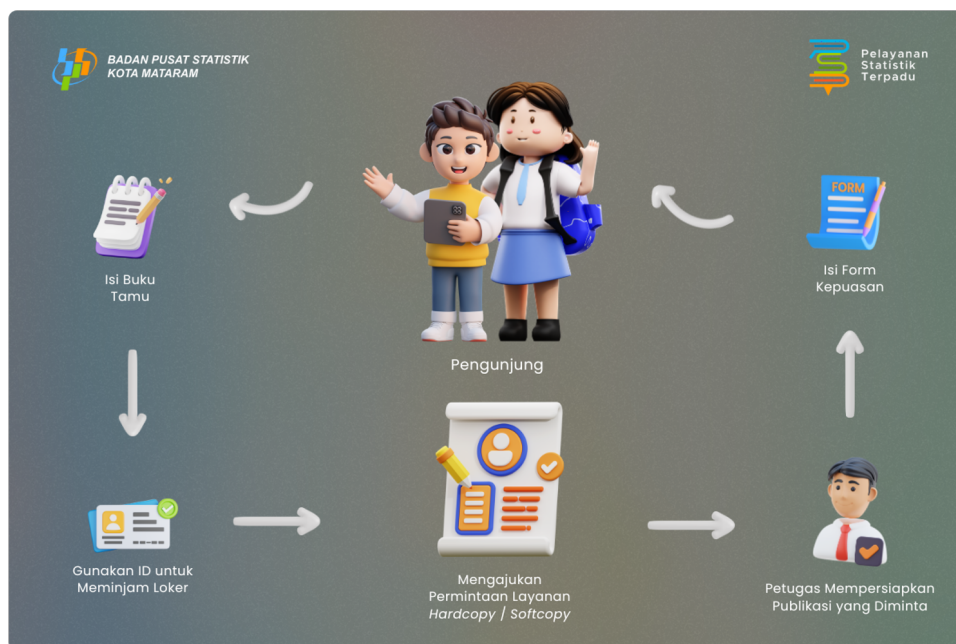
BADAN PUSAT STATISTIK
KOTA MATARAM

Pelayanan
Statistik
Terpadu

Isi Buku
Tamu

Pengunjung

FORM

Isi Form
Kepuasan

Gunakan ID untuk
Meminjam Loker

Mengajukan
Permintaan Layanan
*Hardcopy* / *Softcopy*

Petugas Mempersiapkan
Publikasi yang Diminta